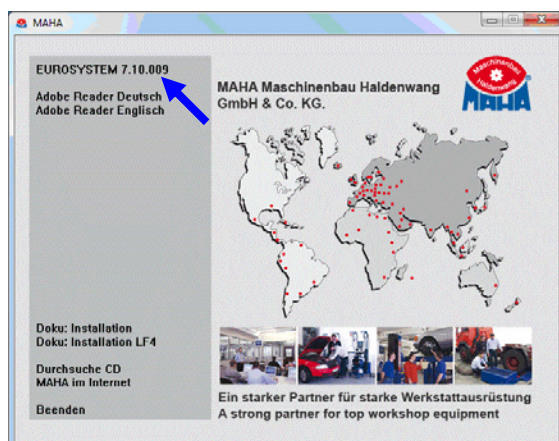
MAHA

EUROSYSTEM 7.10.009

Adobe Reader Deutsch
Adobe Reader Englisch

MAHA Maschinenbau Haldenwang GmbH & Co. KG.

Maschinenbau Haldenwang
MAHA

Doku: Installation
Doku: Installation LF4

Durchsuche CD
MAHA im Internet

Beenden

Ein starker Partner für starke Werkstattausrüstung
A strong partner for top workshop equipment